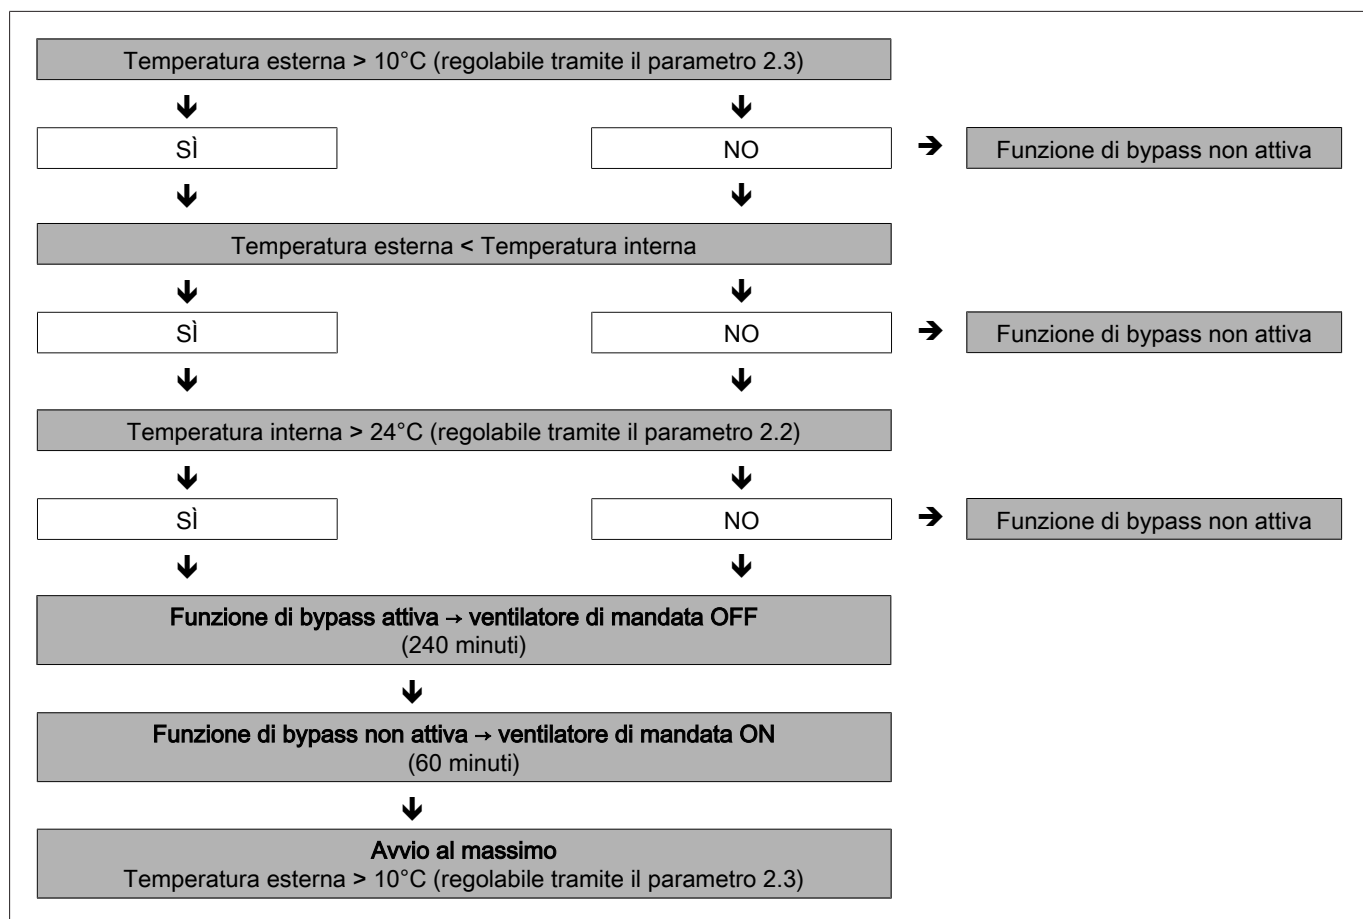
Temperatura esterna > 10°C (regolabile tramite il parametro 2.3)

SÌ

NO

Funzione di bypass non attiva

Temperatura esterna < Temperatura interna

SÌ

NO

Funzione di bypass non attiva

Temperatura interna > 24°C (regolabile tramite il parametro 2.2)

SÌ

NO

Funzione di bypass non attiva

**Funzione di bypass attiva → ventilatore di mandata OFF**
(240 minuti)

**Funzione di bypass non attiva → ventilatore di mandata ON**
(60 minuti)

**Avvio al massimo**
Temperatura esterna > 10°C (regolabile tramite il parametro 2.3)